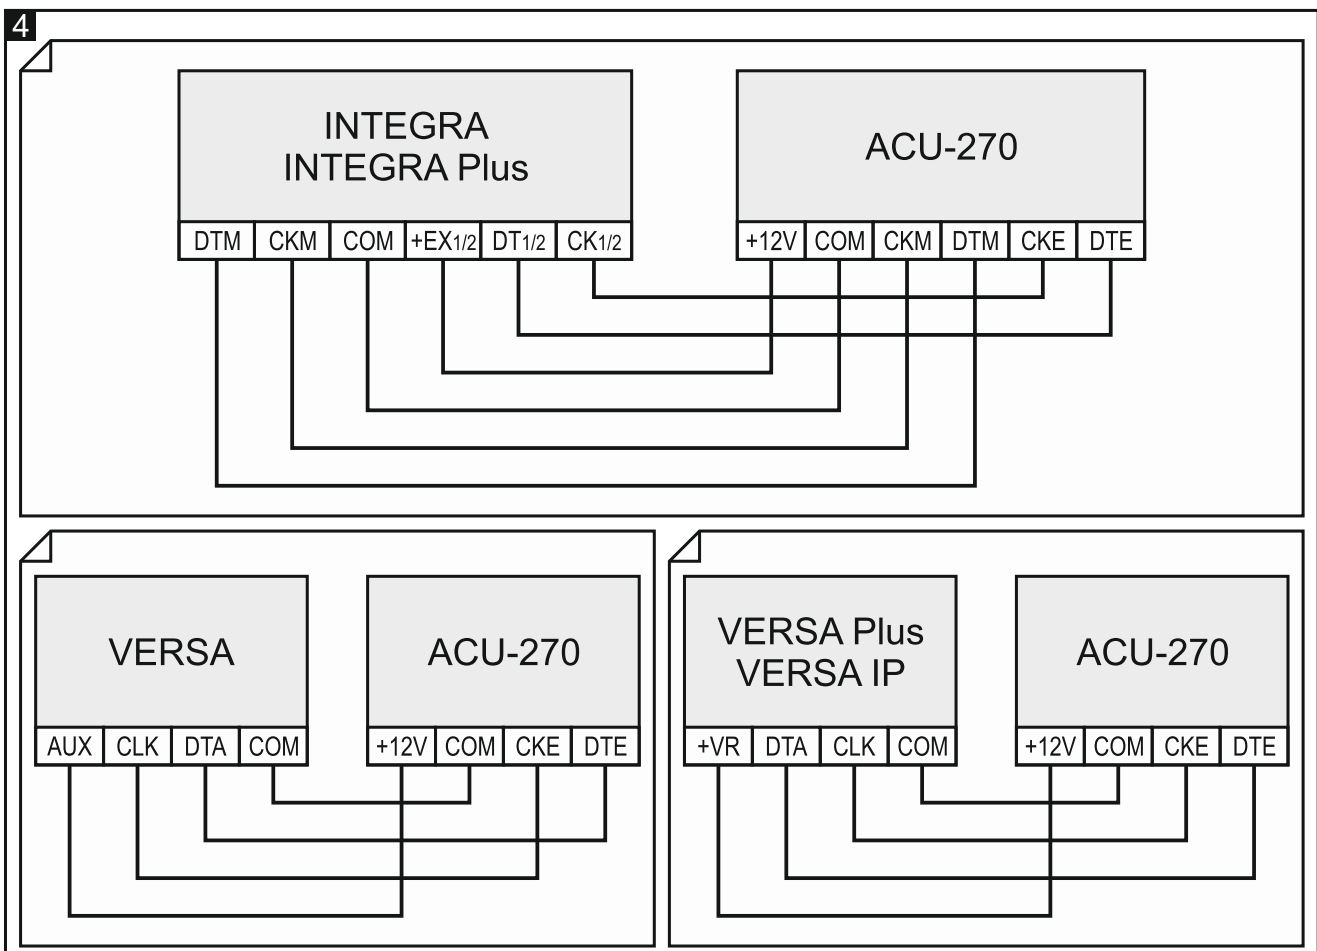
4

INTEGRA
INTEGRA Plus

DTM CKM COM +EX1/2 DT1/2 CK1/2

ACU-270

+12V COM CKM DTM CKE DTE

VERSA

AUX CLK DTA COM

ACU-270

+12V COM CKE DTE

VERSA Plus
VERSA IP

+VR DTA CLK COM

ACU-270

+12V COM CKE DTE